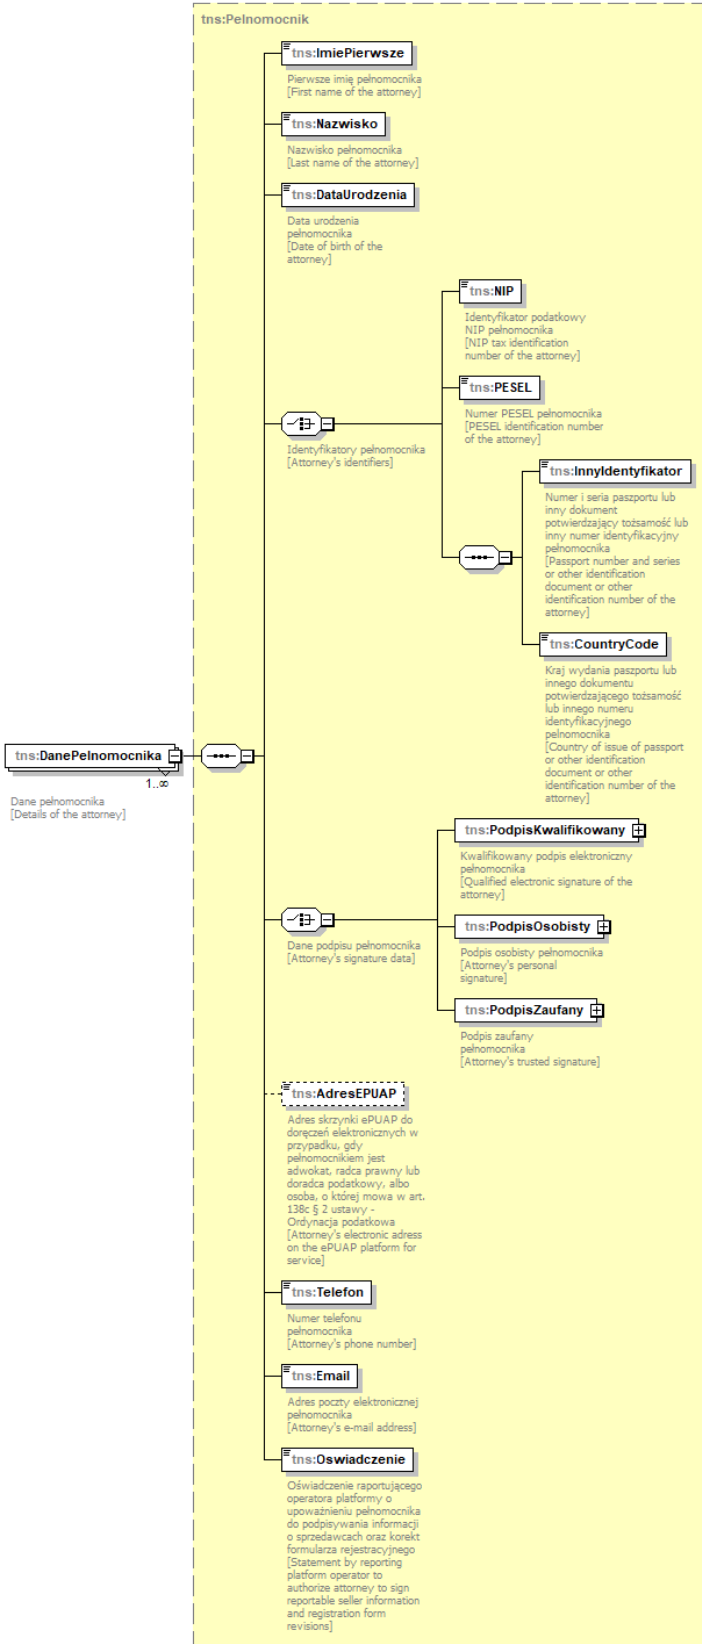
tns:Pelnomocnik

tns:ImiePierwsze
Pierwsze imię pełnomocnika
[First name of the attorney]

tns:Nazwisko
Nazwisko pełnomocnika
[Last name of the attorney]

tns:DataUrodzenia
Data urodzenia pełnomocnika
[Date of birth of the attorney]

tns:NIP
Identyfikator podatkowy NIP pełnomocnika
[NIP tax identification number of the attorney]

tns:PESEL
Numer PESEL pełnomocnika
[PESEL identification number of the attorney]

Identyfikatory pełnomocnika
[Attorney's identifiers]

tns:InnyIdentyfikator
Numer i seria paszportu lub inny dokument potwierdzający tożsamość lub inny numer identyfikacyjny pełnomocnika
[Passport number and series or other identification document or other identification number of the attorney]

tns:CountryCode
Kraj wydania paszportu lub innego dokumentu potwierdzającego tożsamość lub innego numeru identyfikacyjnego pełnomocnika
[Country of issue of passport or other identification document or other identification number of the attorney]

tns:DanePelnomocnika
1..∞
Dane pełnomocnika
[Details of the attorney]

tns:PodpisKwalifikowany
Kwalifikowany podpis elektroniczny pełnomocnika
[Qualified electronic signature of the attorney]

tns:PodpisOsobisty
Podpis osobisty pełnomocnika
[Attorney's personal signature]

Dane podpisu pełnomocnika
[Attorney's signature data]

tns:PodpisZaufany
Podpis zaufany pełnomocnika
[Attorney's trusted signature]

tns:AdresEPUAP
Adres skrzynki ePUAP do doręczeń elektronicznych w przypadku, gdy pełnomocnikiem jest adwokat, radca prawny lub doradca podatkowy, albo osoba, o której mowa w art. 138c § 2 ustawy - Ordynacja podatkowa
[Attorney's electronic adress on the ePUAP platform for service]

tns:Telefon
Numer telefonu pełnomocnika
[Attorney's phone number]

tns:Email
Adres poczty elektronicznej pełnomocnika
[Attorney's e-mail address]

tns:Oswiadczenie
Oświadczenie raportującego operatora platformy o upoważnieniu pełnomocnika do podpisywania informacji o sprzedawcach oraz korekt formularza rejestracyjnego
[Statement by reporting platform operator to authorize attorney to sign reportable seller information and registration form revisions]